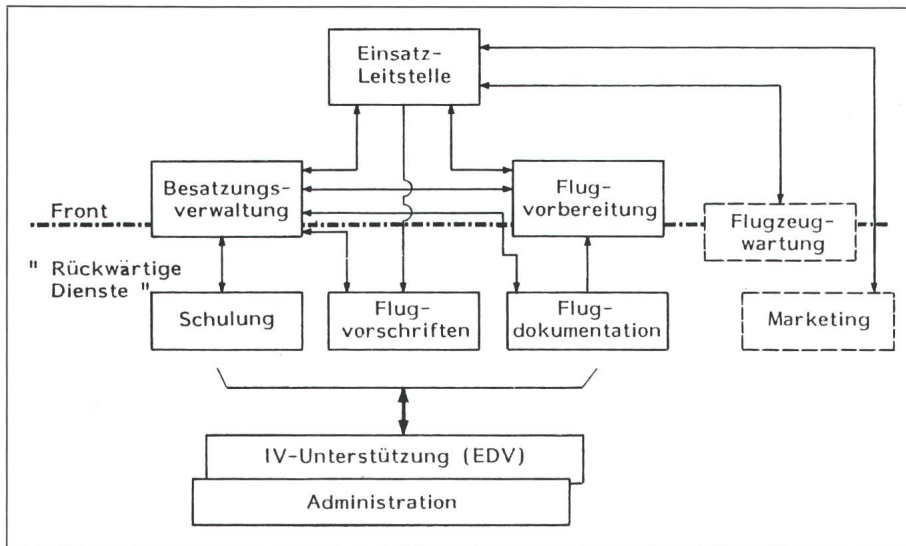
Einsatz-Leitstelle

Besatzungsverwaltung

Flugvorbereitung

Front

Flugzeugwartung

" Rückwärtige Dienste "

Schulung

Flugvorschriften

Flugdokumentation

Marketing

IV-Unterstützung (EDV)

Administration